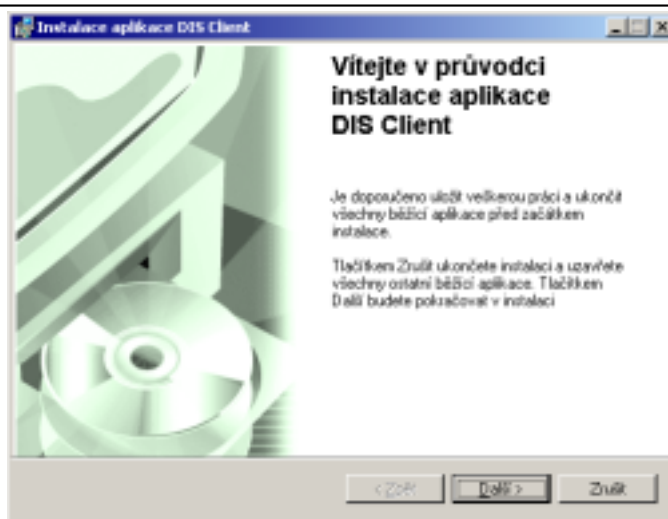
Instalace aplikace DIS Client

Vítejte v průvodci instalace aplikace DIS Client

Je doporučeno uložit veškerou práci a ukončit všechny běžící aplikace před začátkem instalace.

Tlačítkem Zrušit ukončete instalaci a uzavřete všechny ostatní běžící aplikace. Tlačítkem Další budete pokračovat v instalaci

< Zpět
Další >
Zrušit